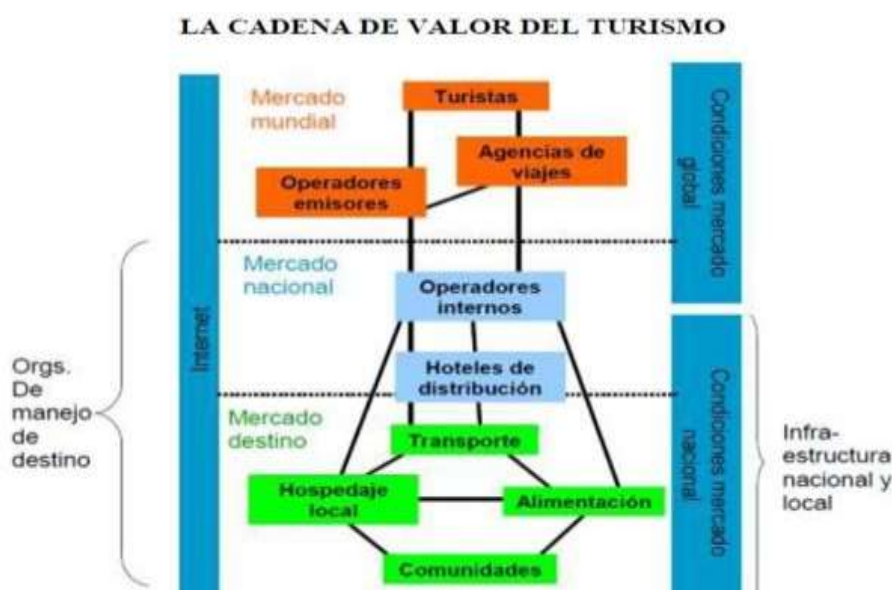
LA CADENA DE VALOR DEL TURISMO

Internet

Mercado mundial

Turistas

Agencias de viajes

Operadores emisores

Condiciones mercado global

Mercado nacional

Operadores internos

Hoteles de distribución

Mercado destino

Transporte

Hospedaje local

Alimentación

Comunidades

Condiciones mercado nacional

Orgs. De manejo de destino

Infra-estructura nacional y local